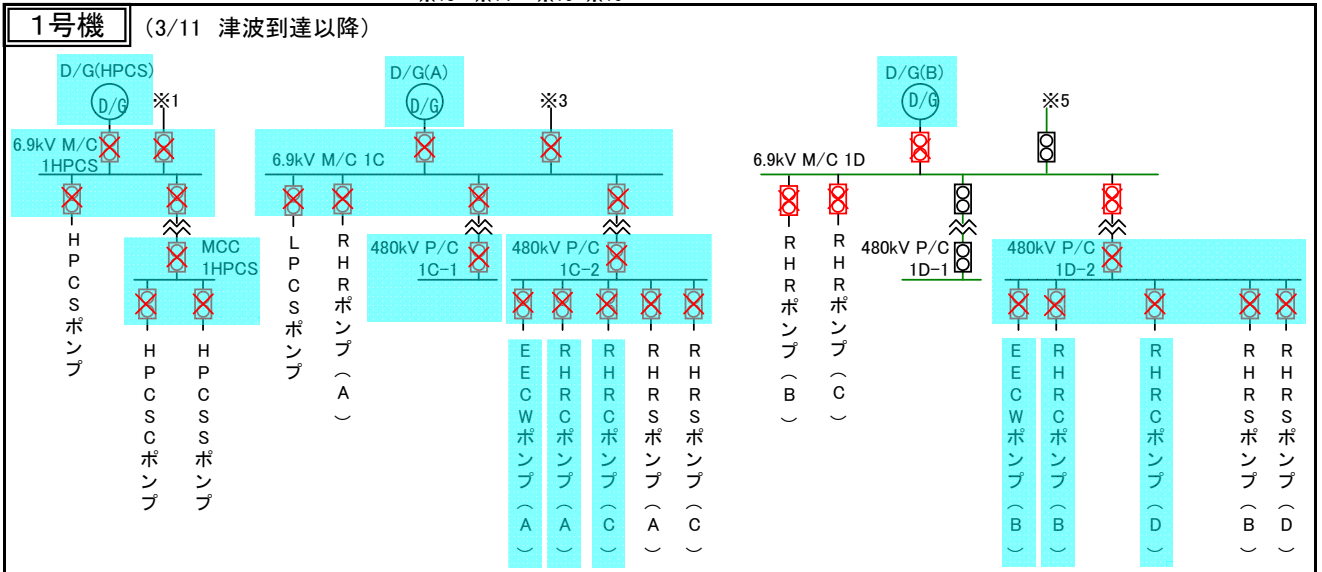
1号機 (3/11 津波到達以降)

D/G(HPCS)
D/G
※1
6.9kV M/C 1HPCS
HPCSポンプ
MCC 1HPCS
HPCSCポンプ
HPCSSポンプ

D/G(A)
D/G
※3
6.9kV M/C 1C
LPCSポンプ
RHRポンプ(A)
480kV P/C 1C-1
480kV P/C 1C-2
EECWポンプ(A)
RHRCポンプ(A)
RHRCポンプ(C)
RHRSポンプ(A)
RHRSポンプ(C)

D/G(B)
D/G
※5
6.9kV M/C 1D
RHRポンプ(B)
RHRポンプ(C)
480kV P/C 1D-1
480kV P/C 1D-2
EECWポンプ(B)
RHRCポンプ(B)
RHRCポンプ(D)
RHRSポンプ(B)
RHRSポンプ(D)